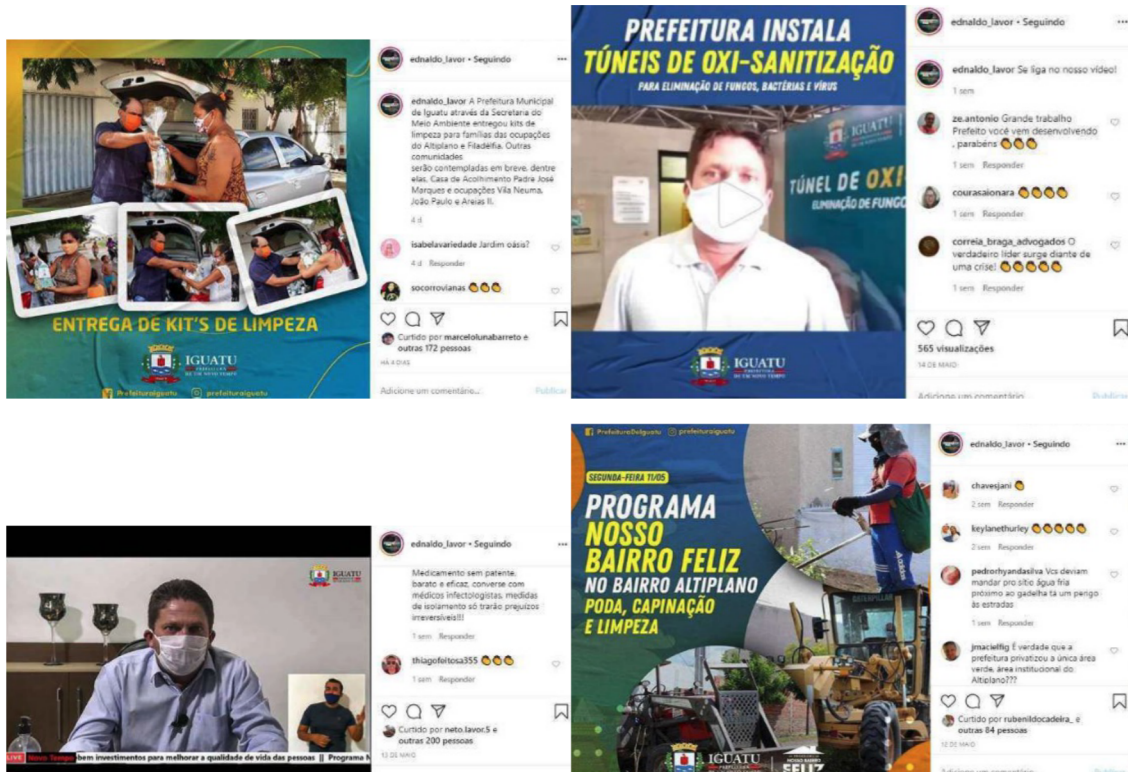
ENTREGA DE KIT'S DE LIMPEZA

IGUATU

Prefeituraiguatu prefeituraiguatu

ednaldo_lavor • Seguindo

ednaldo_lavor A Prefeitura Municipal de Iguatu através da Secretaria do Meio Ambiente entregou kits de limpeza para famílias das ocupações do Altiplano e Filadélfia. Outras comunidades serão contempladas em breve, dentre elas, Casa de Acolhimento Padre José Marques e ocupações Vila Neuma, João Paulo e Areias II.

4 d

isabelavariedade Jardim oásis?

4 d Responder

socorrovianas 👏👏👏

Curtido por marcelolunabarreto e outras 172 pessoas

HÁ 4 DIAS

Adicione um comentário...

Publicar

PREFEITURA INSTALA
TÚNEIS DE OXI-SANITIZAÇÃO
PARA ELIMINAÇÃO DE FUNGOS, BACTÉRIAS E VÍRUS

TÚNEL DE OXI
ELIMINAÇÃO DE FUNGO

IGUATU

ednaldo_lavor • Seguindo

ednaldo_lavor Se liga no nosso vídeo!

1 sem

ze.antonio Grande trabalho Prefeito você vem desenvolvendo . parabéns 👏👏👏

1 sem Responder

courasaionara 👏👏👏👏

1 sem Responder

correia_braga_advogados O verdadeiro líder surge diante de uma crise! 👏👏👏👏👏

1 sem Responder

565 visualizações

14 DE MAIO

Adicione um comentário...

Publicar

Novo Tempo bem investimentos para melhorar a qualidade de vida das pessoas || Programa N

ednaldo_lavor • Seguindo

Medicamento sem patente, barato e eficaz, converse com médicos infectologistas, medidas de isolamento só trarão prejuízos irreversíveis!!!

1 sem Responder

thiagofeitosa355 👏👏👏

1 sem Responder

Curtido por neto.lavor.5 e outras 200 pessoas

12 DE MAIO

PrefeituraIguatu prefeituraiguatu

SEGUNDA-FEIRA 11/05

PROGRAMA
NOSSO
BAIRRO FELIZ
NO BAIRRO ALTIPLANO
PODA, CAPINAÇÃO
E LIMPEZA

IGUATU

NOSSO BAIRRO FELIZ

ednaldo_lavor • Seguindo

chavesjani 👏

2 sem Responder

keylanethurley 👏👏👏👏

2 sem Responder

pedrorhyandasilva Vcs deviam mandar pro sitio água fria próximo ao gadelha tá um pengo as estradas

1 sem Responder

jmacielfig É verdade que a prefeitura privatizou a única área verde, área institucional do Altiplano???

Curtido por rubenildocadeira_ e outras 84 pessoas

12 DE MAIO